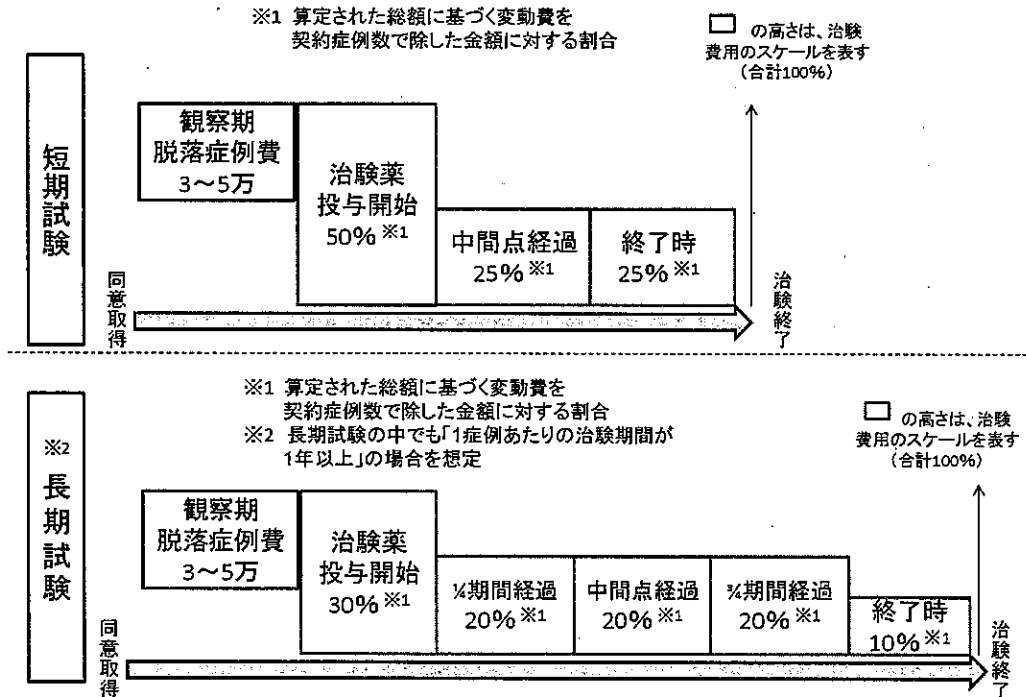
※1 算定された総額に基づく変動費を契約症例数で除した金額に対する割合

□ の高さは、治験費用のスケールを表す（合計100%）

短期試験

観察期脱落症例費 3～5万

治験薬投与開始 50% ※1

中間点経過 25% ※1

終了時 25% ※1

同意取得

治験終了

※1 算定された総額に基づく変動費を契約症例数で除した金額に対する割合
※2 長期試験の中でも「1症例あたりの治験期間が1年以上」の場合を想定

□ の高さは、治験費用のスケールを表す（合計100%）

※2 長期試験

観察期脱落症例費 3～5万

治験薬投与開始 30% ※1

¼期間経過 20% ※1

中間点経過 20% ※1

¾期間経過 20% ※1

終了時 10% ※1

同意取得

治験終了